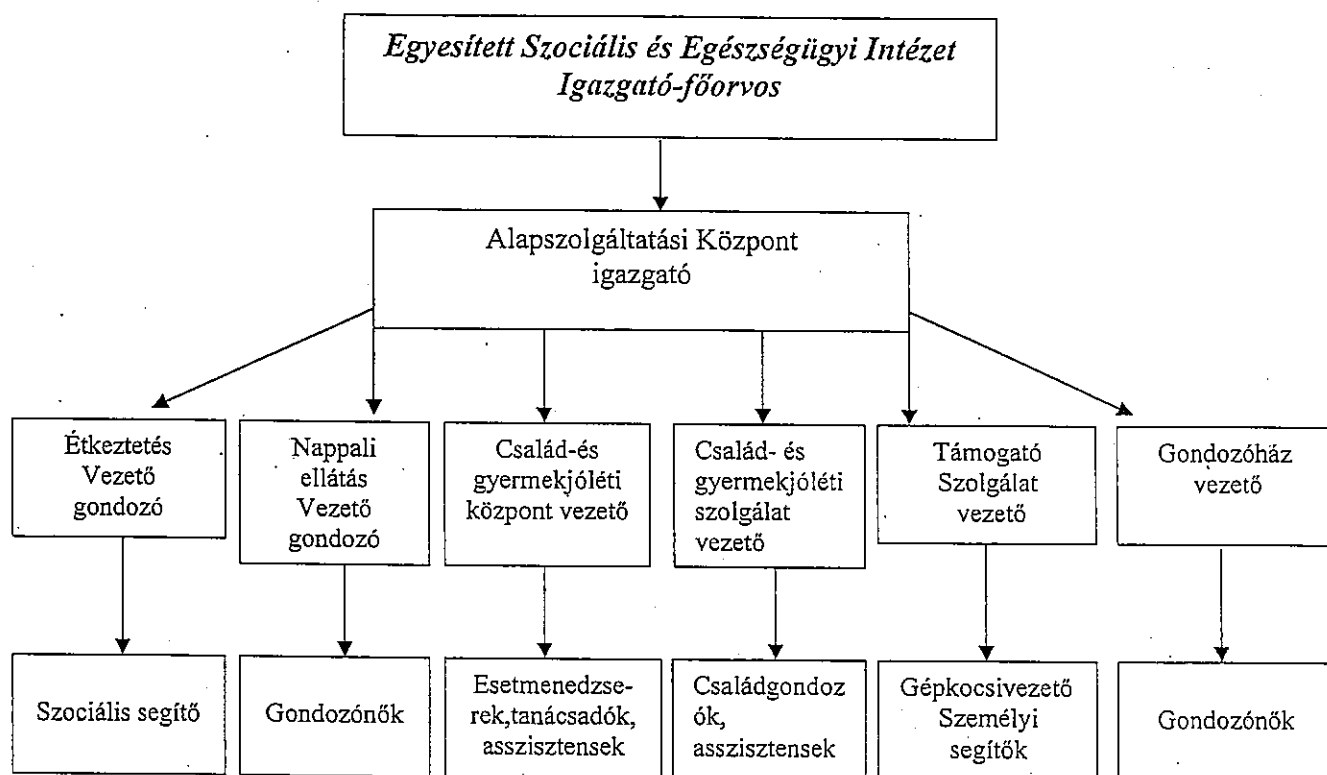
Egyesített Szociális és Egészségügyi Intézet
Igazgató-főorvos

Alapszolgáltatási Központ
igazgató

Étkeztetés
Vezető
gondozó

Nappali
ellátás
Vezető
gondozó

Család-és
gyermekjóléti
központ vezető

Család- és
gyermekjóléti
szolgálat
vezető

Támogató
Szolgálat
vezető

Gondozóház
vezető

Szociális segítő

Gondozónők

Esetmenedzserek,tanácsadók,
asszisztensek

Családgondozók,
asszisztensek

Gépkocsivezető
Személyi
segítők

Gondozónők